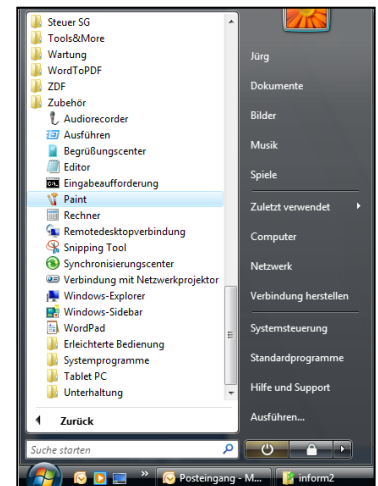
Steuer SG
Tools&More
Wartung
WordToPDF
ZDF
Zubehör
Audiorecorder
Ausführen
Begrüßungscenter
Editor
Eingabeaufforderung
Paint
Rechner
Remotedesktopverbindung
Snipping Tool
Synchronisierungscenter
Verbindung mit Netzwerkprojektor
Windows-Explorer
Windows-Sidebar
WordPad
Erleichterte Bedienung
Systemprogramme
Tablet PC
Unterhaltung

Zurück

Suche starten

Jürg
Dokumente
Bilder
Musik
Spiele
Zuletzt verwendet
Computer
Netzwerk
Verbindung herstellen
Systemsteuerung
Standardprogramme
Hilfe und Support
Ausführen...

Posteingang - M...
inform2